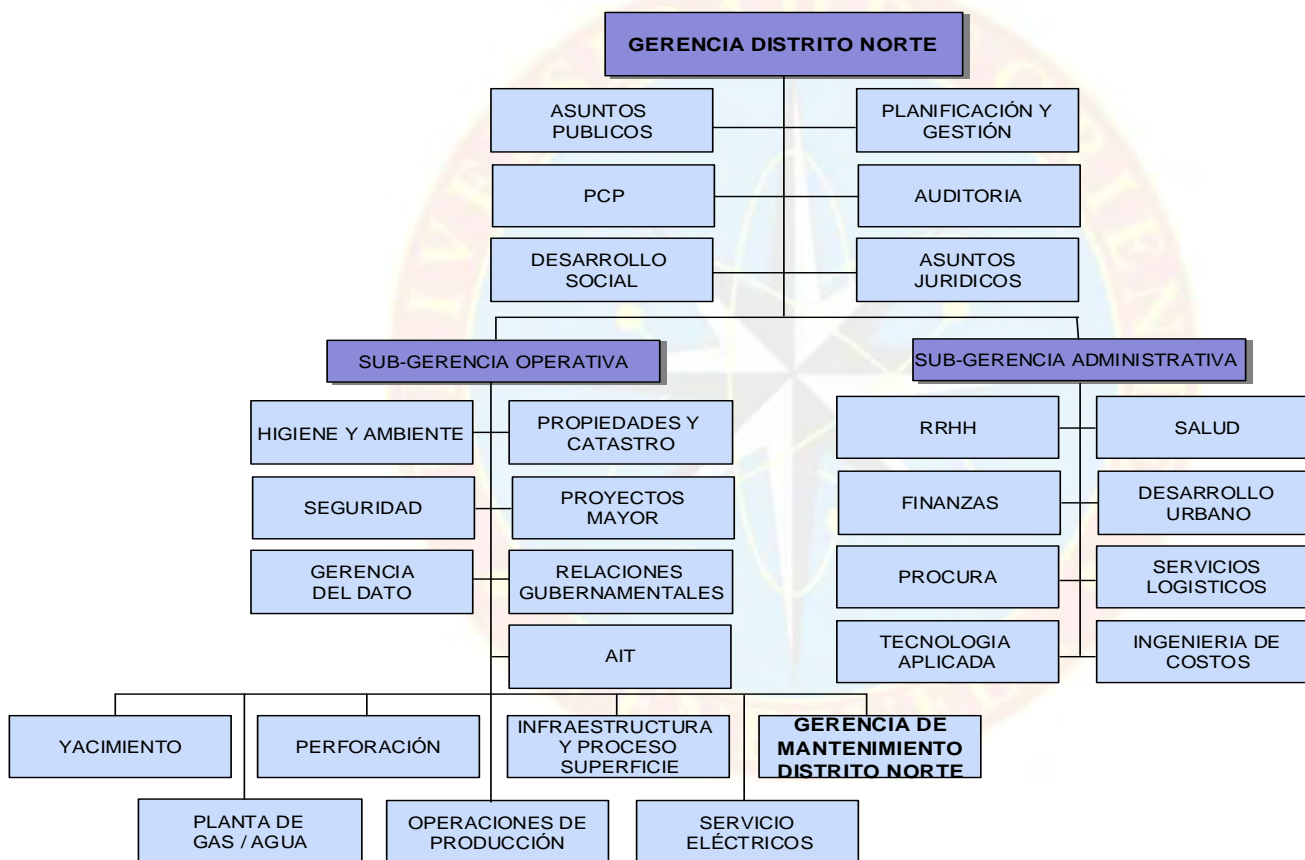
GERENCIA DISTRITO NORTE

ASUNTOS PUBLICOS

PLANIFICACIÓN Y GESTIÓN

PCP

AUDITORIA

DESARROLLO SOCIAL

ASUNTOS JURIDICOS

SUB-GERENCIA OPERATIVA

SUB-GERENCIA ADMINISTRATIVA

HIGIENE Y AMBIENTE

PROPIEDADES Y CATASTRO

SEGURIDAD

PROYECTOS MAYOR

GERENCIA DEL DATO

RELACIONES GUBERNAMENTALES

AIT

RRHH

SALUD

FINANZAS

DESARROLLO URBANO

PROCURA

SERVICIOS LOGISTICOS

TECNOLOGIA APLICADA

INGENIERIA DE COSTOS

YACIMIENTO

PERFORACIÓN

INFRAESTRUCTURA Y PROCESO SUPERFICIE

GERENCIA DE MANTENIMIENTO DISTRITO NORTE

PLANTA DE GAS / AGUA

OPERACIONES DE PRODUCCIÓN

SERVICIO ELÉCTRICOS